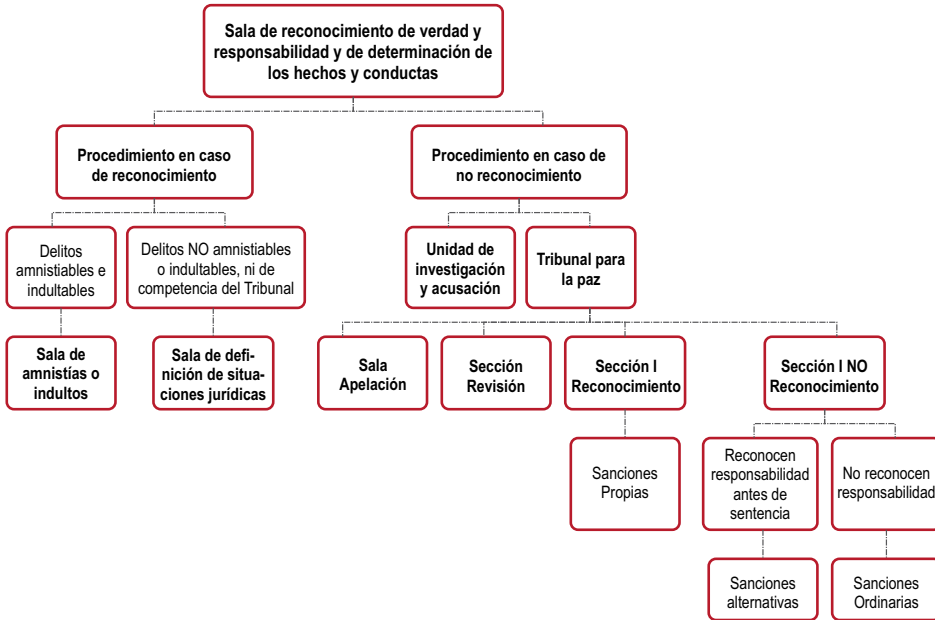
Sala de reconocimiento de verdad y responsabilidad y de determinación de los hechos y conductas

Procedimiento en caso de reconocimiento

Procedimiento en caso de no reconocimiento

Delitos amnistiables e indultables

Delitos NO amnistiables o indultables, ni de competencia del Tribunal

Unidad de investigación y acusación

Tribunal para la paz

Sala de amnistías o indultos

Sala de definición de situaciones jurídicas

Sala Apelación

Sección Revisión

Sección I Reconocimiento

Sección I NO Reconocimiento

Sanciones Propias

Reconocen responsabilidad antes de sentencia

No reconocen responsabilidad

Sanciones alternativas

Sanciones Ordinarias